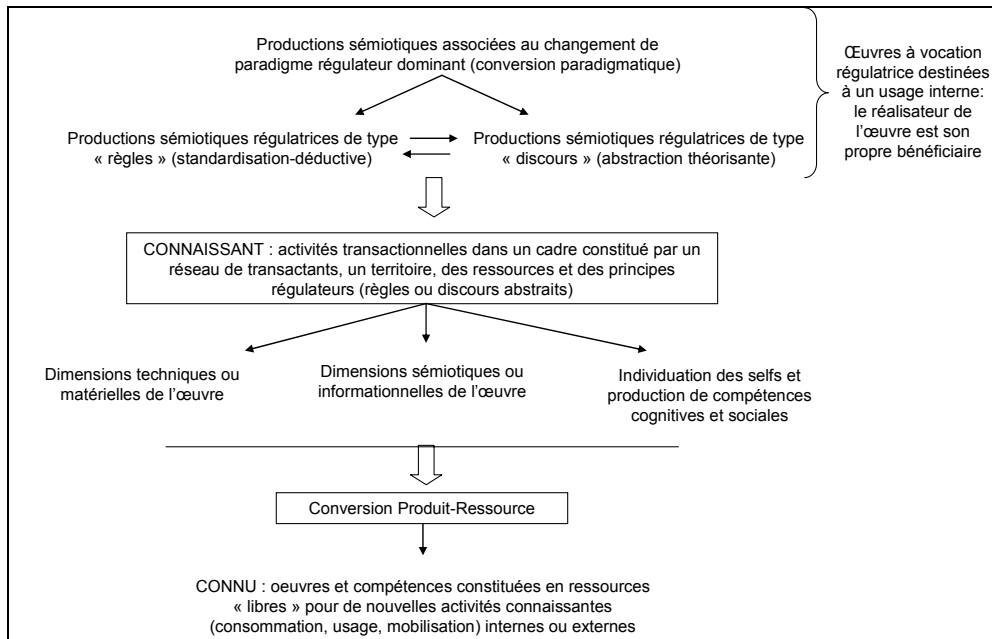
Productions sémiotiques associées au changement de paradigme régulateur dominant (conversion paradigmatique)

Œuvres à vocation régulatrice destinées à un usage interne: le réalisateur de l'œuvre est son propre bénéficiaire

Productions sémiotiques régulatrices de type « règles » (standardisation-déductive)

Productions sémiotiques régulatrices de type « discours » (abstraction théorisante)

CONNAISSANT : activités transactionnelles dans un cadre constitué par un réseau de transactants, un territoire, des ressources et des principes régulateurs (règles ou discours abstraits)

Dimensions techniques ou matérielles de l'œuvre

Dimensions sémiotiques ou informationnelles de l'œuvre

Individuation des selfs et production de compétences cognitives et sociales

Conversion Produit-Ressource

CONNU : oeuvres et compétences constituées en ressources « libres » pour de nouvelles activités connaissantes (consommation, usage, mobilisation) internes ou externes